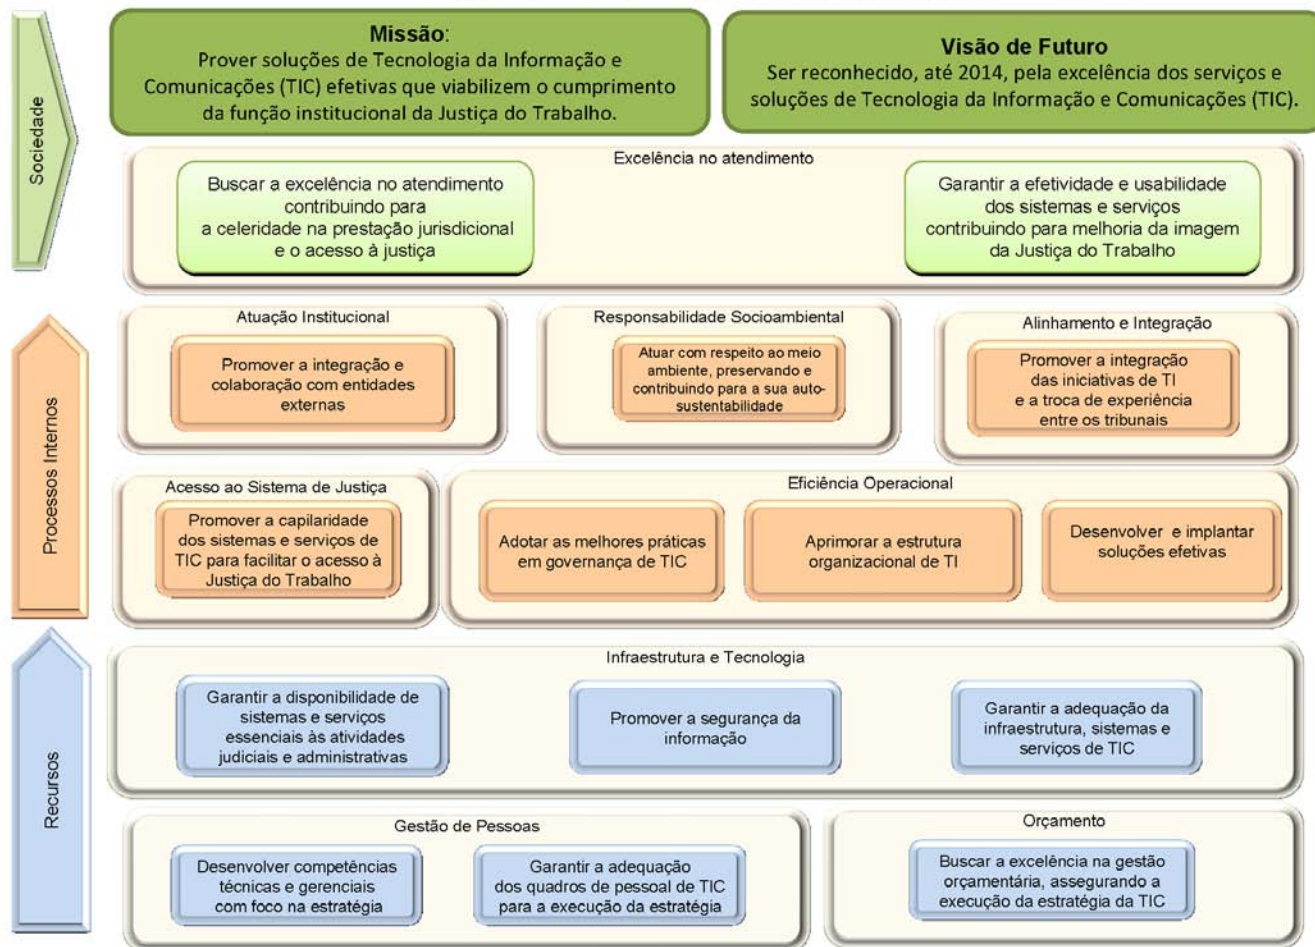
Sociedade

Missão:
Prover soluções de Tecnologia da Informação e Comunicações (TIC) efetivas que viabilizem o cumprimento da função institucional da Justiça do Trabalho.

Visão de Futuro
Ser reconhecido, até 2014, pela excelência dos serviços e soluções de Tecnologia da Informação e Comunicações (TIC).

Excelência no atendimento

Buscar a excelência no atendimento contribuindo para a celeridade na prestação jurisdicional e o acesso à justiça

Garantir a efetividade e usabilidade dos sistemas e serviços contribuindo para melhoria da imagem da Justiça do Trabalho

Processos Internos

Atuação Institucional

Promover a integração e colaboração com entidades externas

Responsabilidade Socioambiental

Atuar com respeito ao meio ambiente, preservando e contribuindo para a sua autosustentabilidade

Alinhamento e Integração

Promover a integração das iniciativas de TI e a troca de experiência entre os tribunais

Acesso ao Sistema de Justiça

Promover a capilaridade dos sistemas e serviços de TIC para facilitar o acesso à Justiça do Trabalho

Eficiência Operacional

Adotar as melhores práticas em governança de TIC

Aprimorar a estrutura organizacional de TI

Desenvolver e implantar soluções efetivas

Recursos

Infraestrutura e Tecnologia

Garantir a disponibilidade de sistemas e serviços essenciais às atividades judiciais e administrativas

Promover a segurança da informação

Garantir a adequação da infraestrutura, sistemas e serviços de TIC

Gestão de Pessoas

Desenvolver competências técnicas e gerenciais com foco na estratégia

Garantir a adequação dos quadros de pessoal de TIC para a execução da estratégia

Orçamento

Buscar a excelência na gestão orçamentária, assegurando a execução da estratégia da TIC